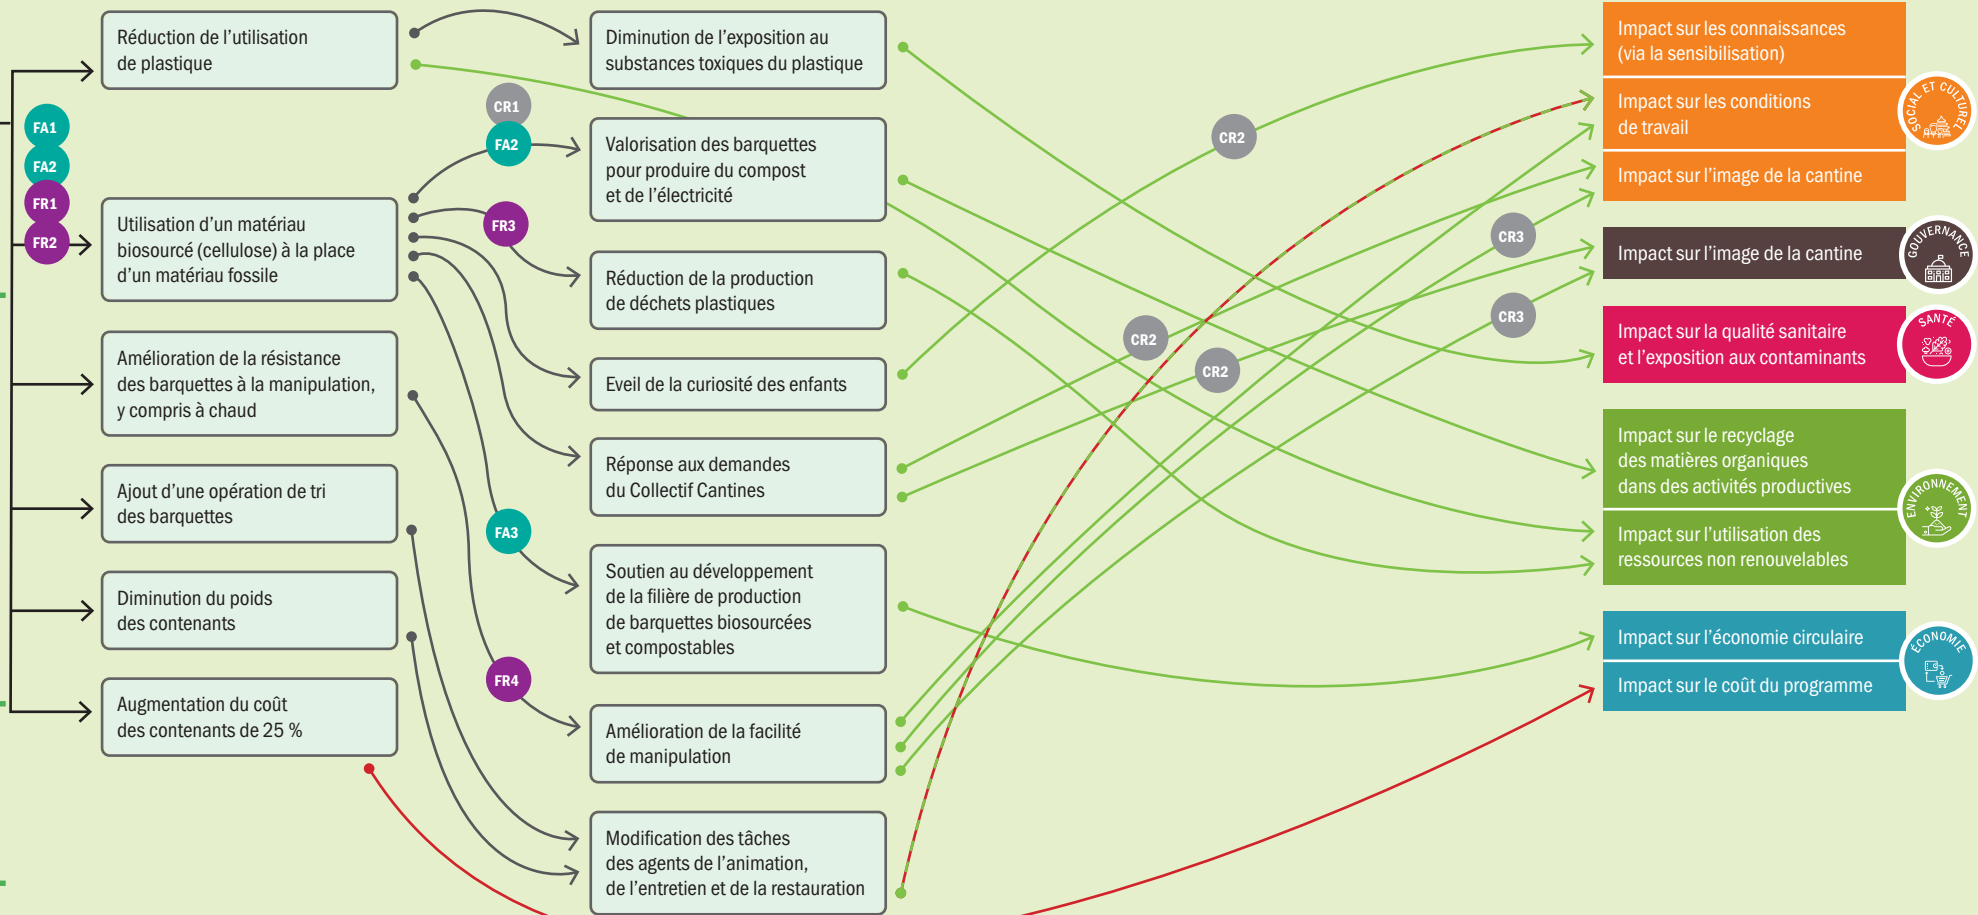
Réduction de l'utilisation de plastique

FA1
FA2
FR1
FR2

Utilisation d'un matériau biosourcé (cellulose) à la place d'un matériau fossile

Amélioration de la résistance des barquettes à la manipulation, y compris à chaud

Ajout d'une opération de tri des barquettes

Diminution du poids des contenants

Augmentation du coût des contenants de 25 %

CR1
FA2
FR3
FA3
FR4

Diminution de l'exposition au substances toxiques du plastique

Valorisation des barquettes pour produire du compost et de l'électricité

Réduction de la production de déchets plastiques

Eveil de la curiosité des enfants

Réponse aux demandes du Collectif Cantines

Soutien au développement de la filière de production de barquettes biosourcées et compostables

Amélioration de la facilité de manipulation

Modification des tâches des agents de l'animation, de l'entretien et de la restauration

CR2
CR2
CR2
CR3
CR3

Impact sur les connaissances (via la sensibilisation)

Impact sur les conditions de travail

Impact sur l'image de la cantine

SOCIAL ET CULTURE

Impact sur l'image de la cantine

GOUVERNANCE

Impact sur la qualité sanitaire et l'exposition aux contaminants

SANTÉ

Impact sur le recyclage des matières organiques dans des activités productives

Impact sur l'utilisation des ressources non renouvelables

ENVIRONNEMENT

Impact sur l'économie circulaire

Impact sur le coût du programme

ÉCONOMIE